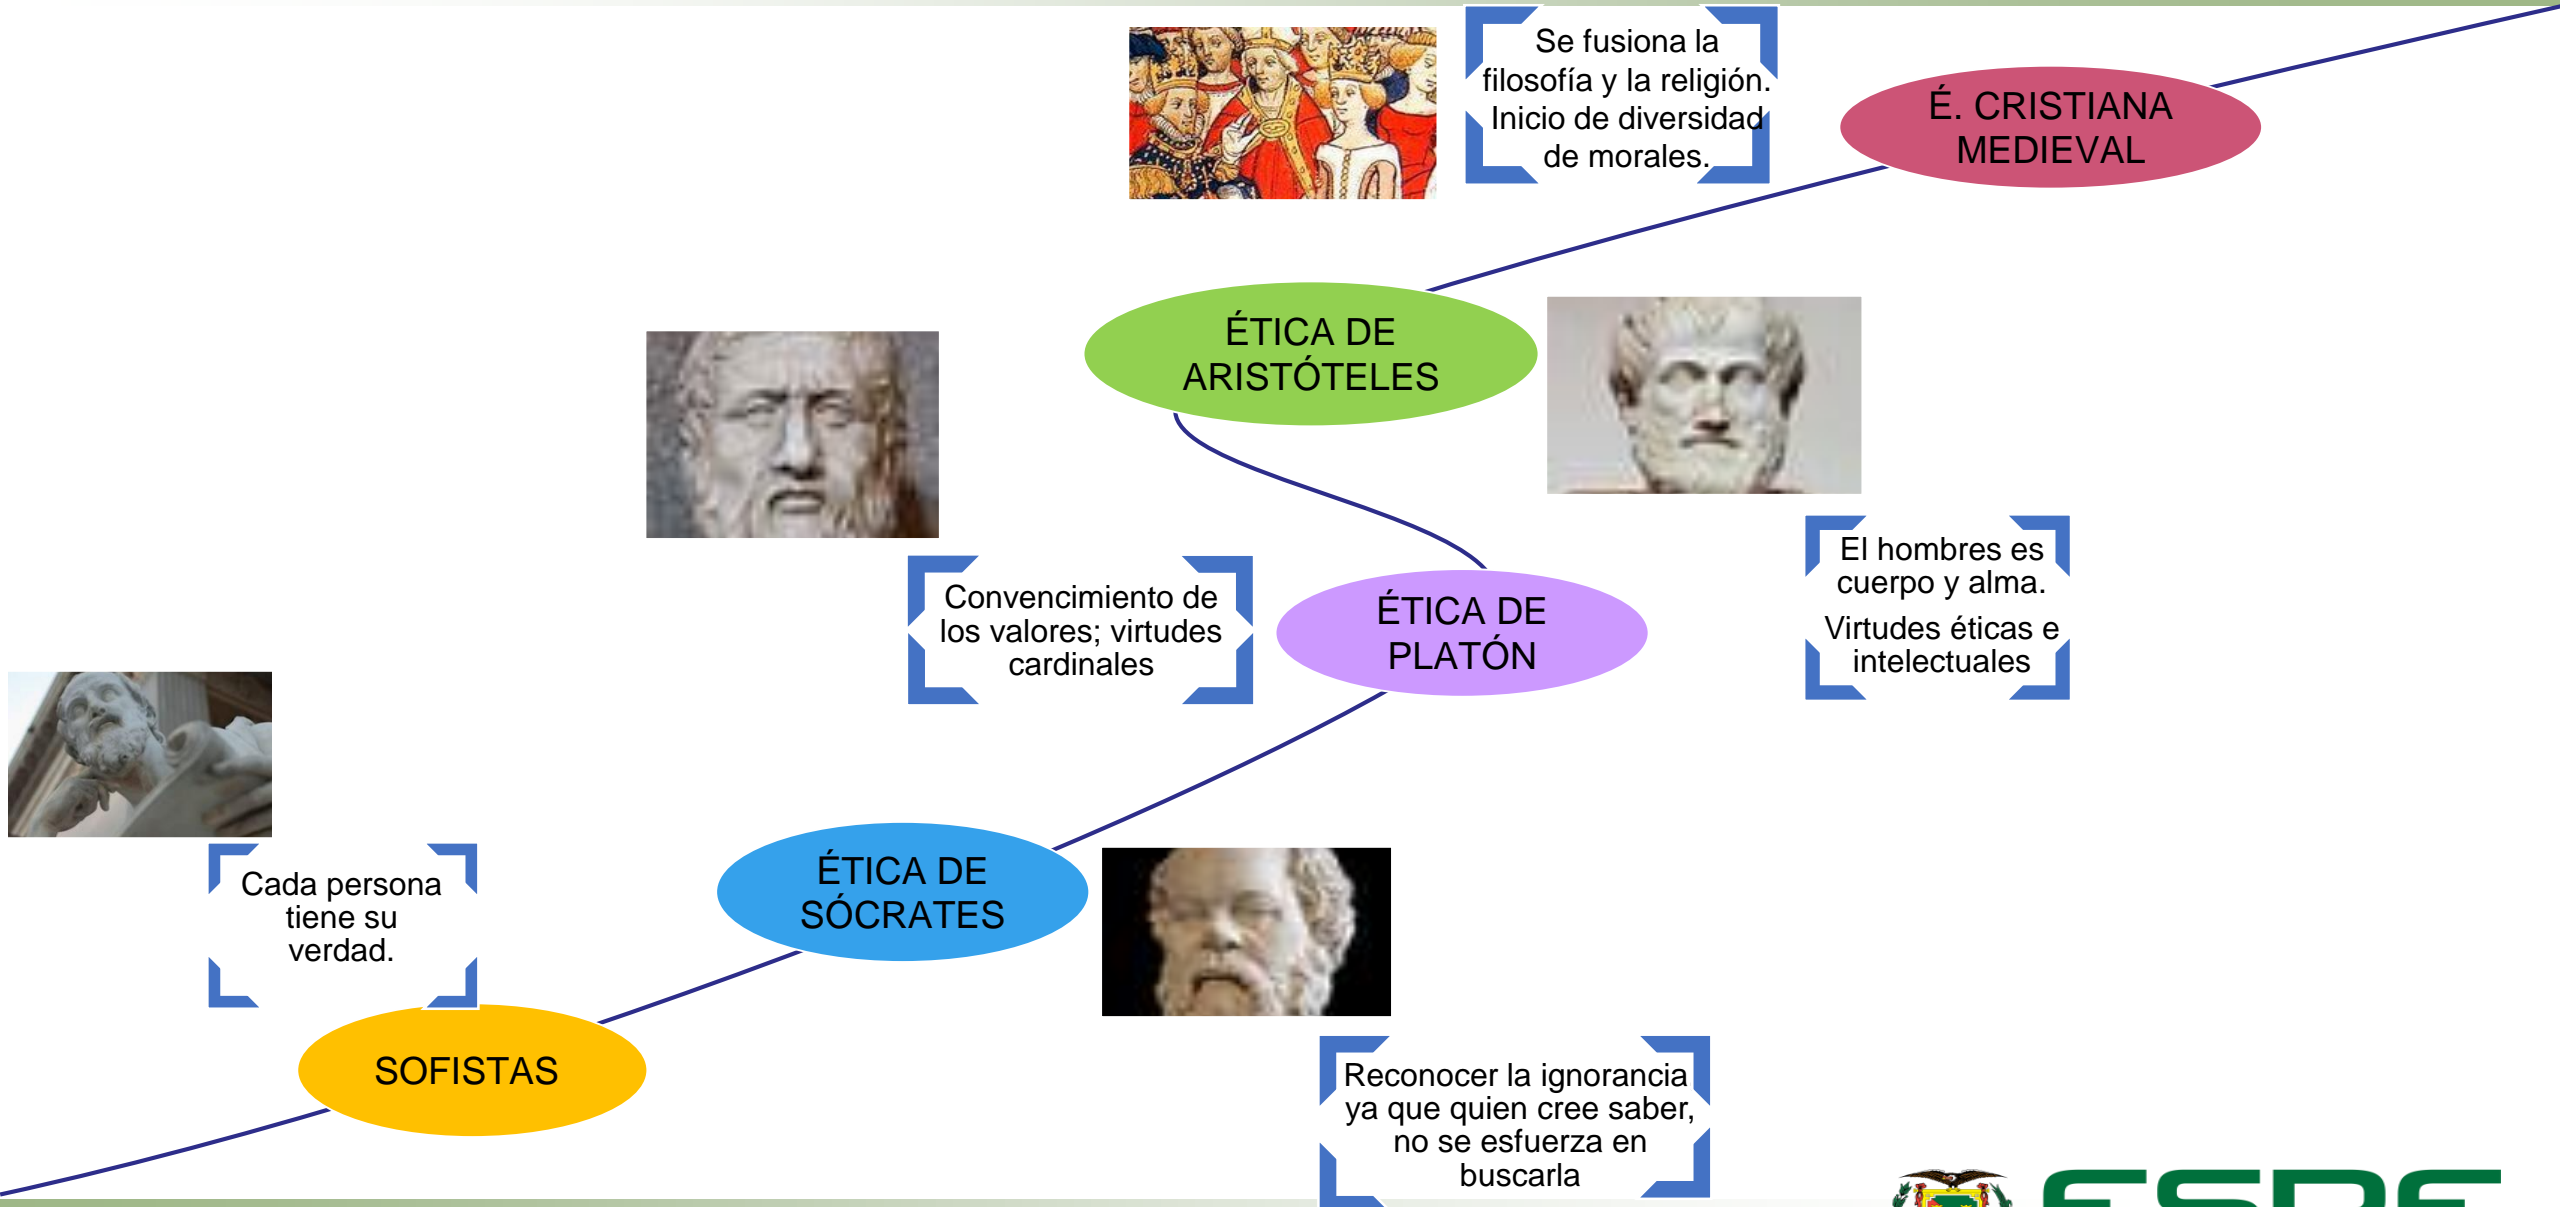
É. CRISTIANA MEDIEVAL

Se fusiona la filosofía y la religión. Inicio de diversidad de morales.

ÉTICA DE ARISTÓTELES

El hombres es cuerpo y alma.

Virtudes éticas e intelectuales

ÉTICA DE PLATÓN

Convencimiento de los valores; virtudes cardinales

ÉTICA DE SÓCRATES

Reconocer la ignorancia ya que quien cree saber, no se esfuerza en buscarla

SOFISTAS

Cada persona tiene su verdad.

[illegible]